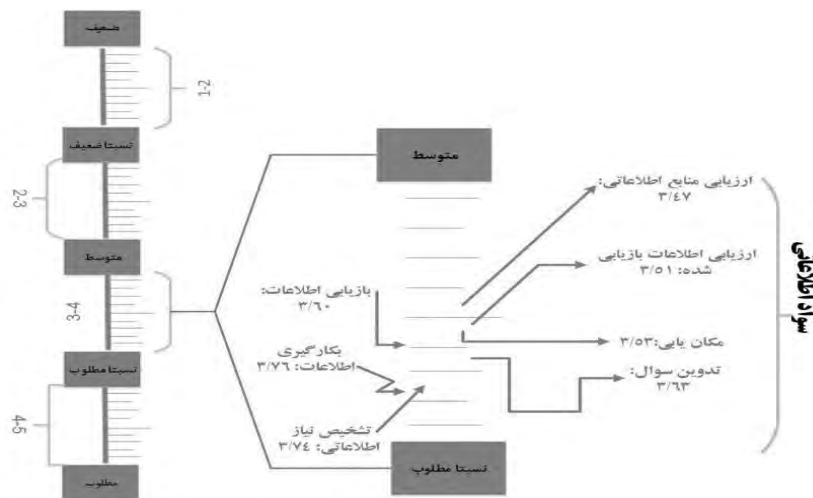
سواد اطلاعاتی

ارزیابی منابع اطلاعاتی: ۳/۴۷

ارزیابی اطلاعات بازیابی شده: ۳/۵۱

مکان یابی: ۳/۵۳

تدوین سوال: ۳/۶۳

بازیابی اطلاعات: ۳/۶۰

بکارگیری اطلاعات: ۳/۷۶

تشخیص نیاز اطلاعاتی: ۳/۷۴

متوسط

نسبتا مطلوب

ضعیف

1-2

نسبتا ضعیف

2-3

متوسط

3-4

نسبتا مطلوب

4-5

مطلوب